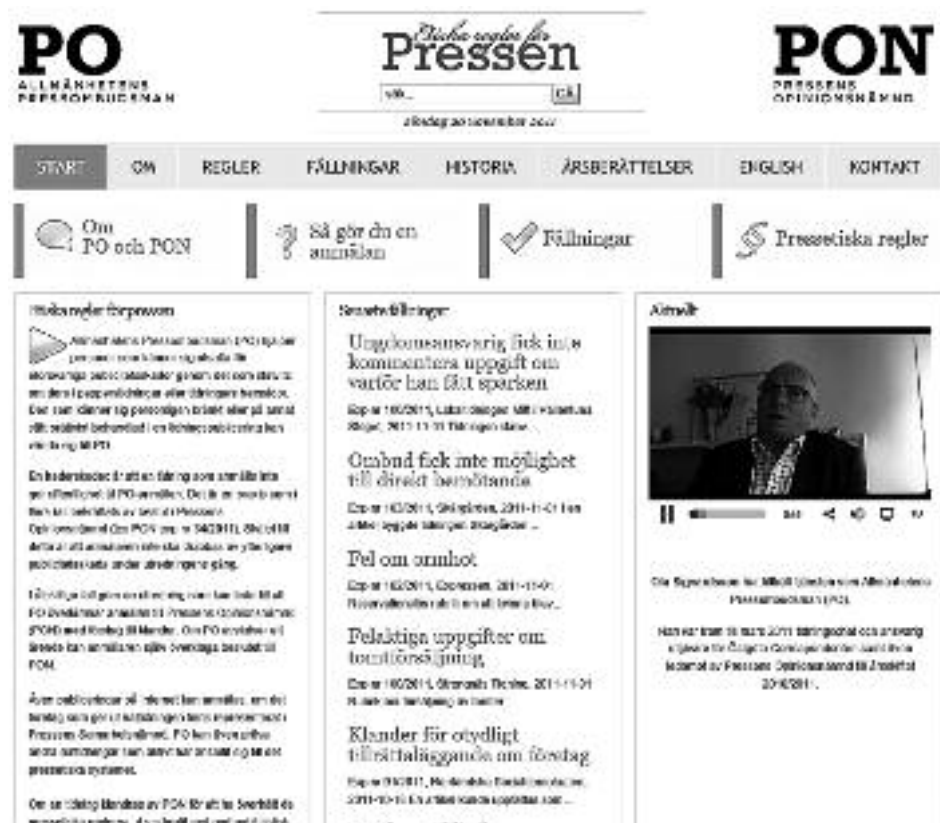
PO
ALLMÄNHETENS PRESSOMBUDSMAN

Etiska regler för
Pressen
Sök... Sök
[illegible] november 2011

PON
PRESSENS OPINIONSNÄMND

START OM REGLER FÄLLNINGAR HISTORIA ÅRSBERÄTTELSER ENGLISH KONTAKT

Om PO och PON

Så gör du en anmälan

Fällningar

Pressetiska regler

Etiska regler för pressen

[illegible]

Senaste fällningar

Ungdomsansvarig fick inte kommentera uppgift om varför han fått sparken

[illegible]

Ombud fick inte möjlighet till direkt bemötande

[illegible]

Pel om oriktigt

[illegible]

Felaktiga uppgifter om tomtförsäljning

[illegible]

Klander för otydligt tillrättaläggande om företag

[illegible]

Aktuellt

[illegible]

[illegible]